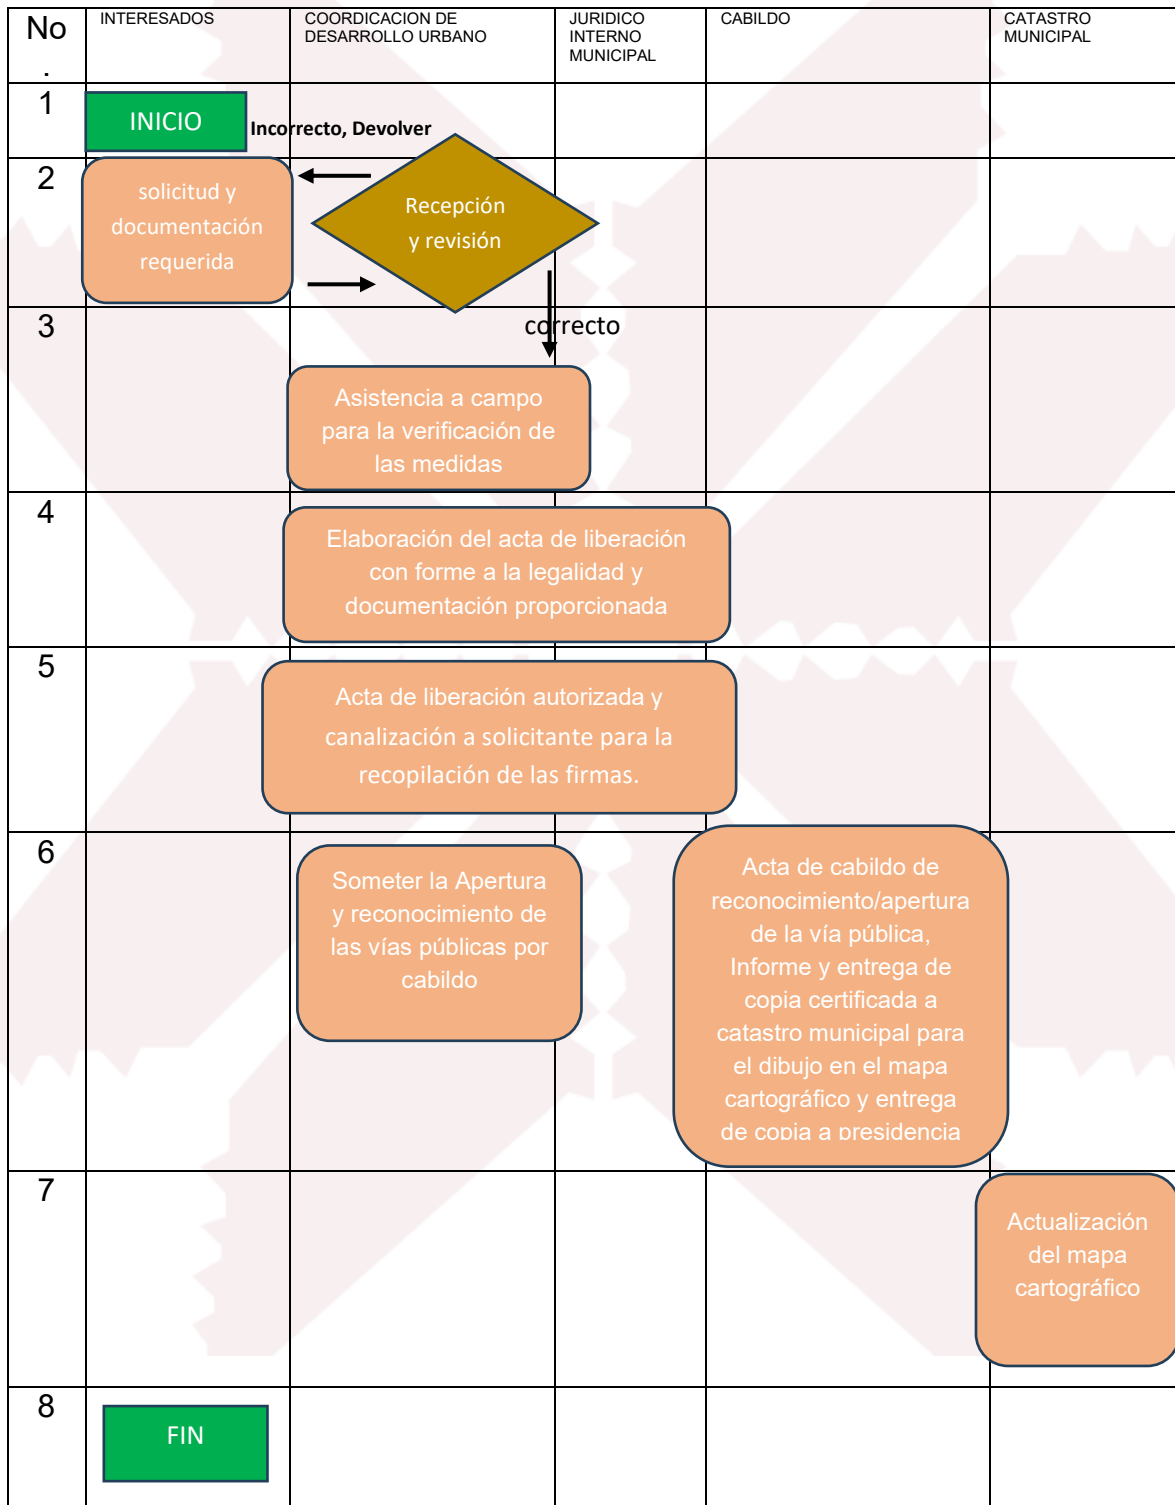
| No. | INTERESADOS | COORDICACION DE DESARROLLO URBANO | JURIDICO INTERNO MUNICIPAL | CABILDO | CATASTRO MUNICIPAL |
|---|---|---|---|---|---|
| 1 | INICIO | Incorrecto, Devolver | | | |
| 2 | solicitud y documentación requerida | Recepción y revisión | | | |
| 3 | | correcto Asistencia a campo para la verificación de las medidas | | | |
| 4 | | Elaboración del acta de liberación con forme a la legalidad y documentación proporcionada | | | |
| 5 | | Acta de liberación autorizada y canalización a solicitante para la recopilación de las firmas. | | | |
| 6 | | Someter la Apertura y reconocimiento de las vías públicas por cabildo | | Acta de cabildo de reconocimiento/apertura de la vía pública, Informe y entrega de copia certificada a catastro municipal para el dibujo en el mapa cartográfico y entrega de copia a presidencia | |
| 7 | | | | | Actualización del mapa cartográfico |
| 8 | FIN | | | | |